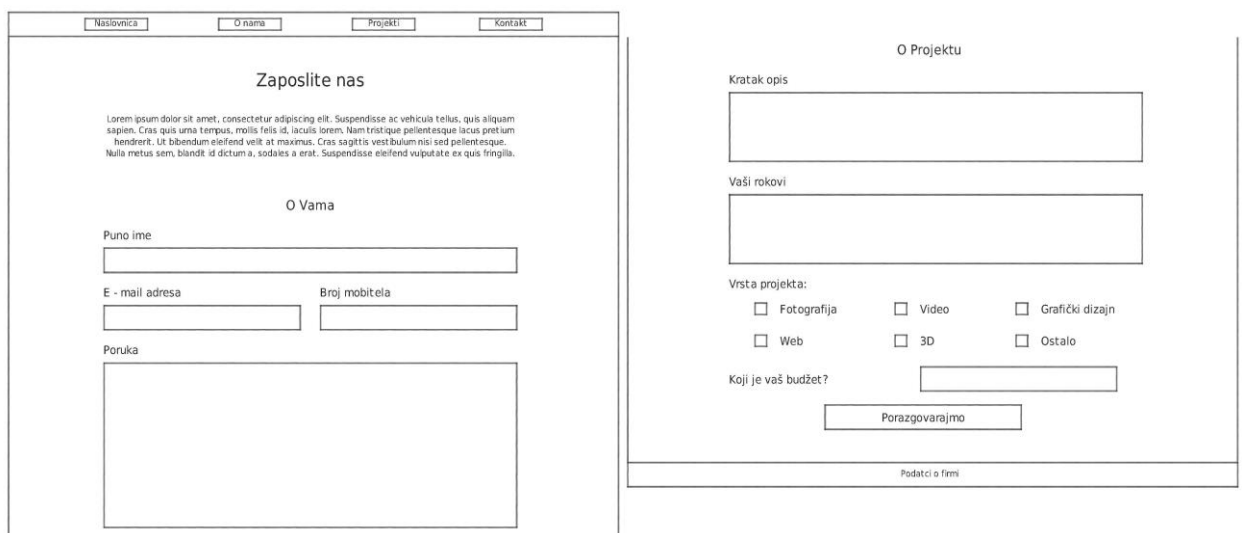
Naslovnica O nama Projekti Kontakt

Zaposlite nas

Lorem ipsum dolor sit amet, consectetur adipiscing elit. Suspendisse ac vehicula tellus, quis aliquam sapien. Cras quis uma tempus, mollis felis id, iaculis lorem. Nam tristique pellentesque lacus pretium hendrerit. Ut bibendum eleifend velit at maximus. Cras sagittis vestibulum nisi sed pellentesque. Nulla metus sem, blandit id dictum a, sodales a erat. Suspendisse eleifend vulputate ex quis fringilla.

O Vama

Puno ime

E - mail adresa

Broj mobitela

Poruka

O Projektu

Kratak opis

Vaši rokovi

Vrsta projekta:

Fotografija

Video

Grafički dizajn

Web

3D

Ostalo

Koji je vaš budžet?

Porazgovarajmo

Podatci o firmi